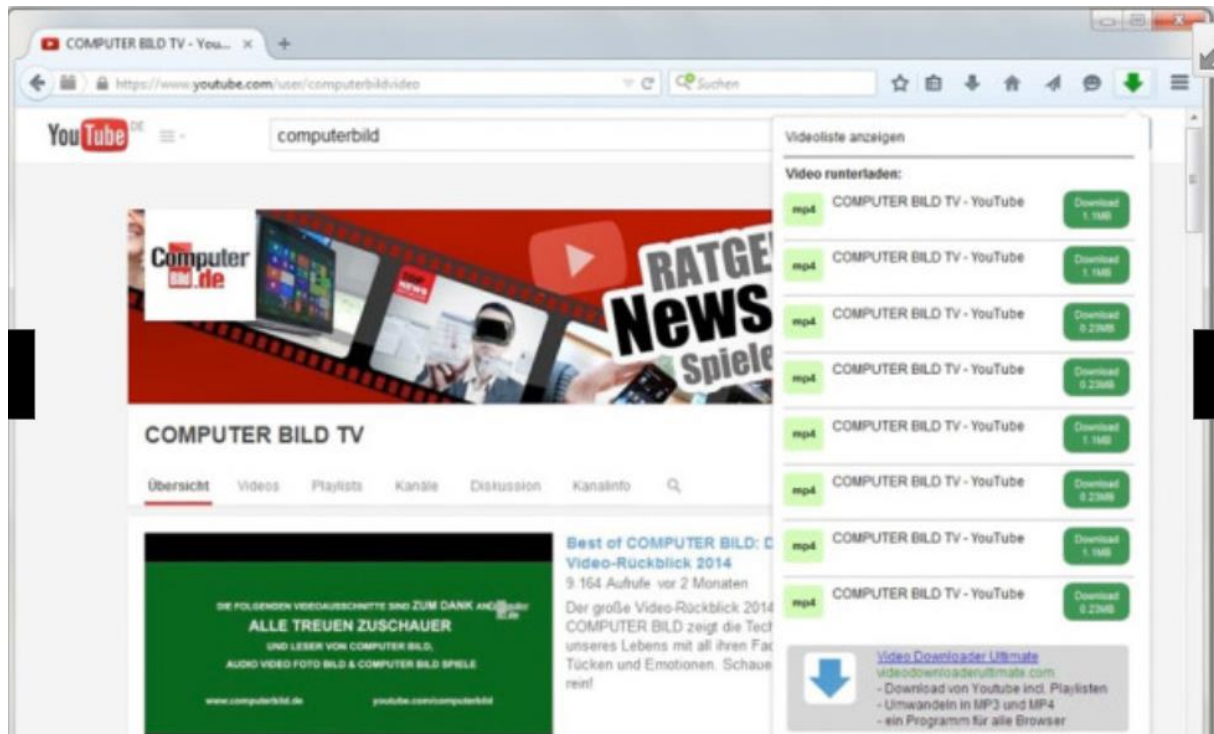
COMPUTER BILD TV - You... ×

https://www.youtube.com/user/computerbildvideo

Suchen

YouTube DE

computerbild

Videoliste anzeigen

Video runterladen:

| | | |
|---|---|---|
| mp4 | COMPUTER BILD TV - YouTube | Download 1.1MB |
| mp4 | COMPUTER BILD TV - YouTube | Download 1.1MB |
| mp4 | COMPUTER BILD TV - YouTube | Download 0.23MB |
| mp4 | COMPUTER BILD TV - YouTube | Download 0.23MB |
| mp4 | COMPUTER BILD TV - YouTube | Download 1.1MB |
| mp4 | COMPUTER BILD TV - YouTube | Download 0.23MB |
| mp4 | COMPUTER BILD TV - YouTube | Download 1.1MB |
| mp4 | COMPUTER BILD TV - YouTube | Download 0.23MB |

Computer Bild.de

RATGE

News

Spiele

COMPUTER BILD TV

Übersicht Videos Playlists Kanäle Diskussion Kanalinfo

DIE FOLGENDEN VIDEOAUSSCHNITTE SIND ZUM DANK AN

ALLE TREUEN ZUSCHAUER

UND LESER VON COMPUTER BILD, AUDIO VIDEO FOTO BILD & COMPUTER BILD SPIELE

www.computerbild.de youtube.com/computerbild

Best of COMPUTER BILD: D Video-Rückblick 2014

9.164 Aufrufe vor 2 Monaten

Der große Video-Rückblick 2014 COMPUTER BILD zeigt die Tech unseres Lebens mit all ihren Fac Tücken und Emotionen. Schaue rein!

Video Downloader Ultimate
videodownloaderultimate.com
- Download von Youtube incl. Playlisten
- Umwandeln in MP3 und MP4
- ein Programm für alle Browser